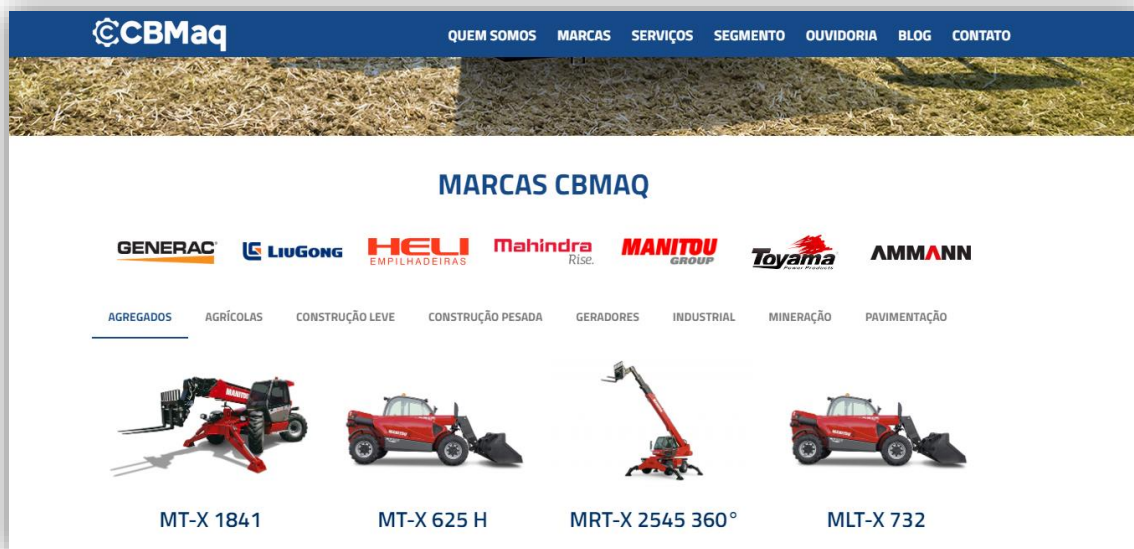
CBMaq

QUEM SOMOS MARCAS SERVIÇOS SEGMENTO OUVIDORIA BLOG CONTATO

MARCAS CBMAQ

GENERAC LIUGONG HELI EMPILHADEIRAS Mahindra Rise. MANITOU GROUP Toyama Power Products AMMANN

AGREGADOS AGRÍCOLAS CONSTRUÇÃO LEVE CONSTRUÇÃO PESADA GERADORES INDUSTRIAL MINERAÇÃO PAVIMENTAÇÃO

MT-X 1841

MT-X 625 H

MRT-X 2545 360°

MLT-X 732